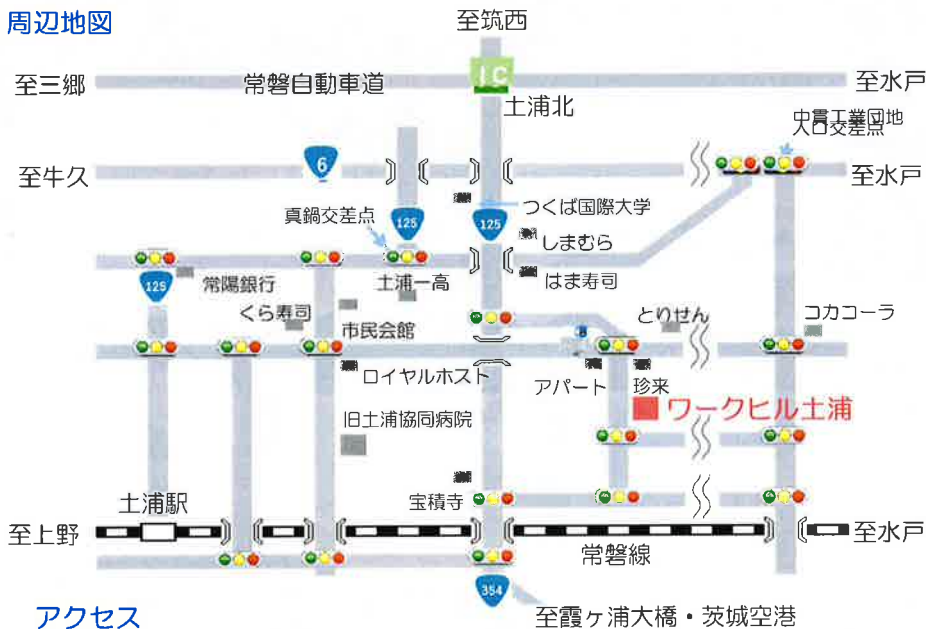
周辺地図

至筑西

至三郷

常磐自動車道

IC

至水戸

土浦北

中貫工業団地入口交差点

至牛久

6

至水戸

真鍋交差点

125

125

つくば国際大学

しまむら

125

常陽銀行

土浦一高

はま寿司

くら寿司

とりせん

コカコーラ

市民会館

ロイヤルホスト

アパート

珍来

ワークヒル土浦

旧土浦協同病院

土浦駅

宝積寺

至上野

至水戸

常磐線

354

アクセス

至霞ヶ浦大橋・茨城空港